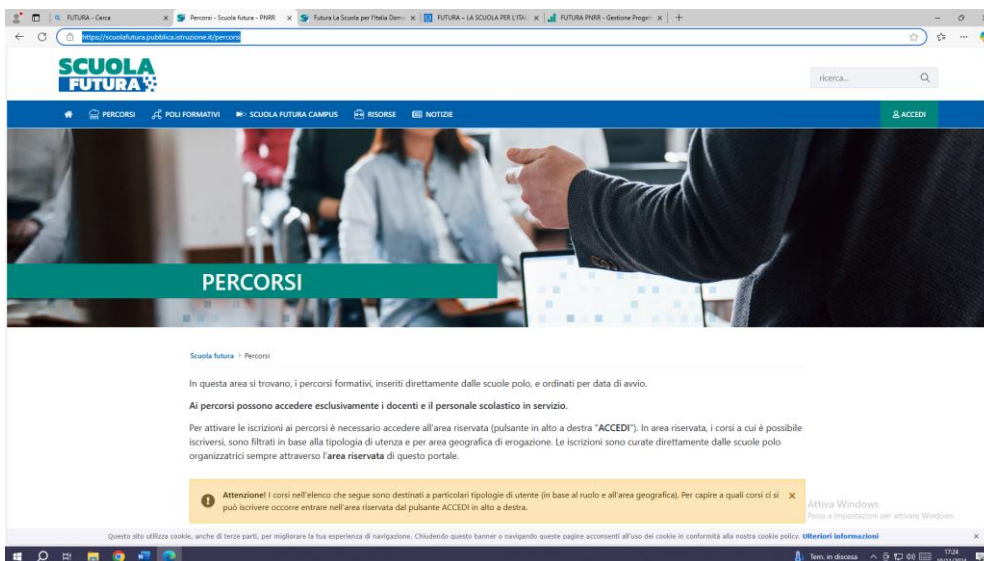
FUTURA - Cerca | Percorsi - Scuola futura - PNRR | Futura La Scuola per l'Italia Dom | FUTURA – LA SCUOLA PER L'ITA | FUTURA PNRR - Gestione Progetti

https://scuolafutura.pubblica.istruzione.it/percorsi

SCUOLA FUTURA

ricerca...

PERCORSI POLI FORMATIVI SCUOLA FUTURA CAMPUS RISORSE NOTIZIE ACCEDI

PERCORSI

Scuola futura > Percorsi

In questa area si trovano, i percorsi formativi, inseriti direttamente dalle scuole polo, e ordinati per data di avvio.

Ai percorsi possono accedere esclusivamente i docenti e il personale scolastico in servizio.

Per attivare le iscrizioni ai percorsi è necessario accedere all'area riservata (pulsante in alto a destra "ACCEDI"). In area riservata, i corsi a cui è possibile iscriversi, sono filtrati in base alla tipologia di utenza e per area geografica di erogazione. Le iscrizioni sono curate direttamente dalle scuole polo organizzatrici sempre attraverso l'area riservata di questo portale.

Attenzione! I corsi nell'elenco che segue sono destinati a particolari tipologie di utente (in base al ruolo e all'area geografica). Per capire a quali corsi ci si può iscrivere occorre entrare nell'area riservata dal pulsante ACCEDI in alto a destra.

Attiva Windows
Passa a Impostazioni per attivare Windows.

Questo sito utilizza cookie, anche di terze parti, per migliorare la tua esperienza di navigazione. Chiudendo questo banner o navigando queste pagine acconsenti all'uso dei cookie in conformità alla nostra cookie policy. Ulteriori informazioni

Tem. in discesa 17:24